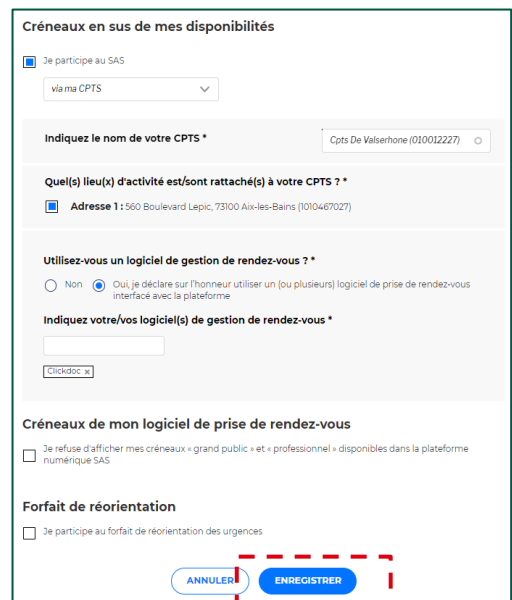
Créneaux en sus de mes disponibilités

Je participe au SAS

via ma CPTS

Indiquez le nom de votre CPTS *

Cpts De Valserhone (010012227)

Quel(s) lieu(x) d'activité est/sont rattaché(s) à votre CPTS ? *

Adresse 1 : 560 Boulevard Lepic, 73100 Aix-les-Bains (1010467027)

Utilisez-vous un logiciel de gestion de rendez-vous ? *

Non

Oui, je déclare sur l'honneur utiliser un (ou plusieurs) logiciel de prise de rendez-vous interfacé avec la plateforme

Indiquez votre/vos logiciel(s) de gestion de rendez-vous *

Clickdoc ×

Créneaux de mon logiciel de prise de rendez-vous

Je refuse d'afficher mes créneaux « grand public » et « professionnel » disponibles dans la plateforme numérique SAS

Forfait de réorientation

Je participe au forfait de réorientation des urgences

ANNULER

ENREGISTRER